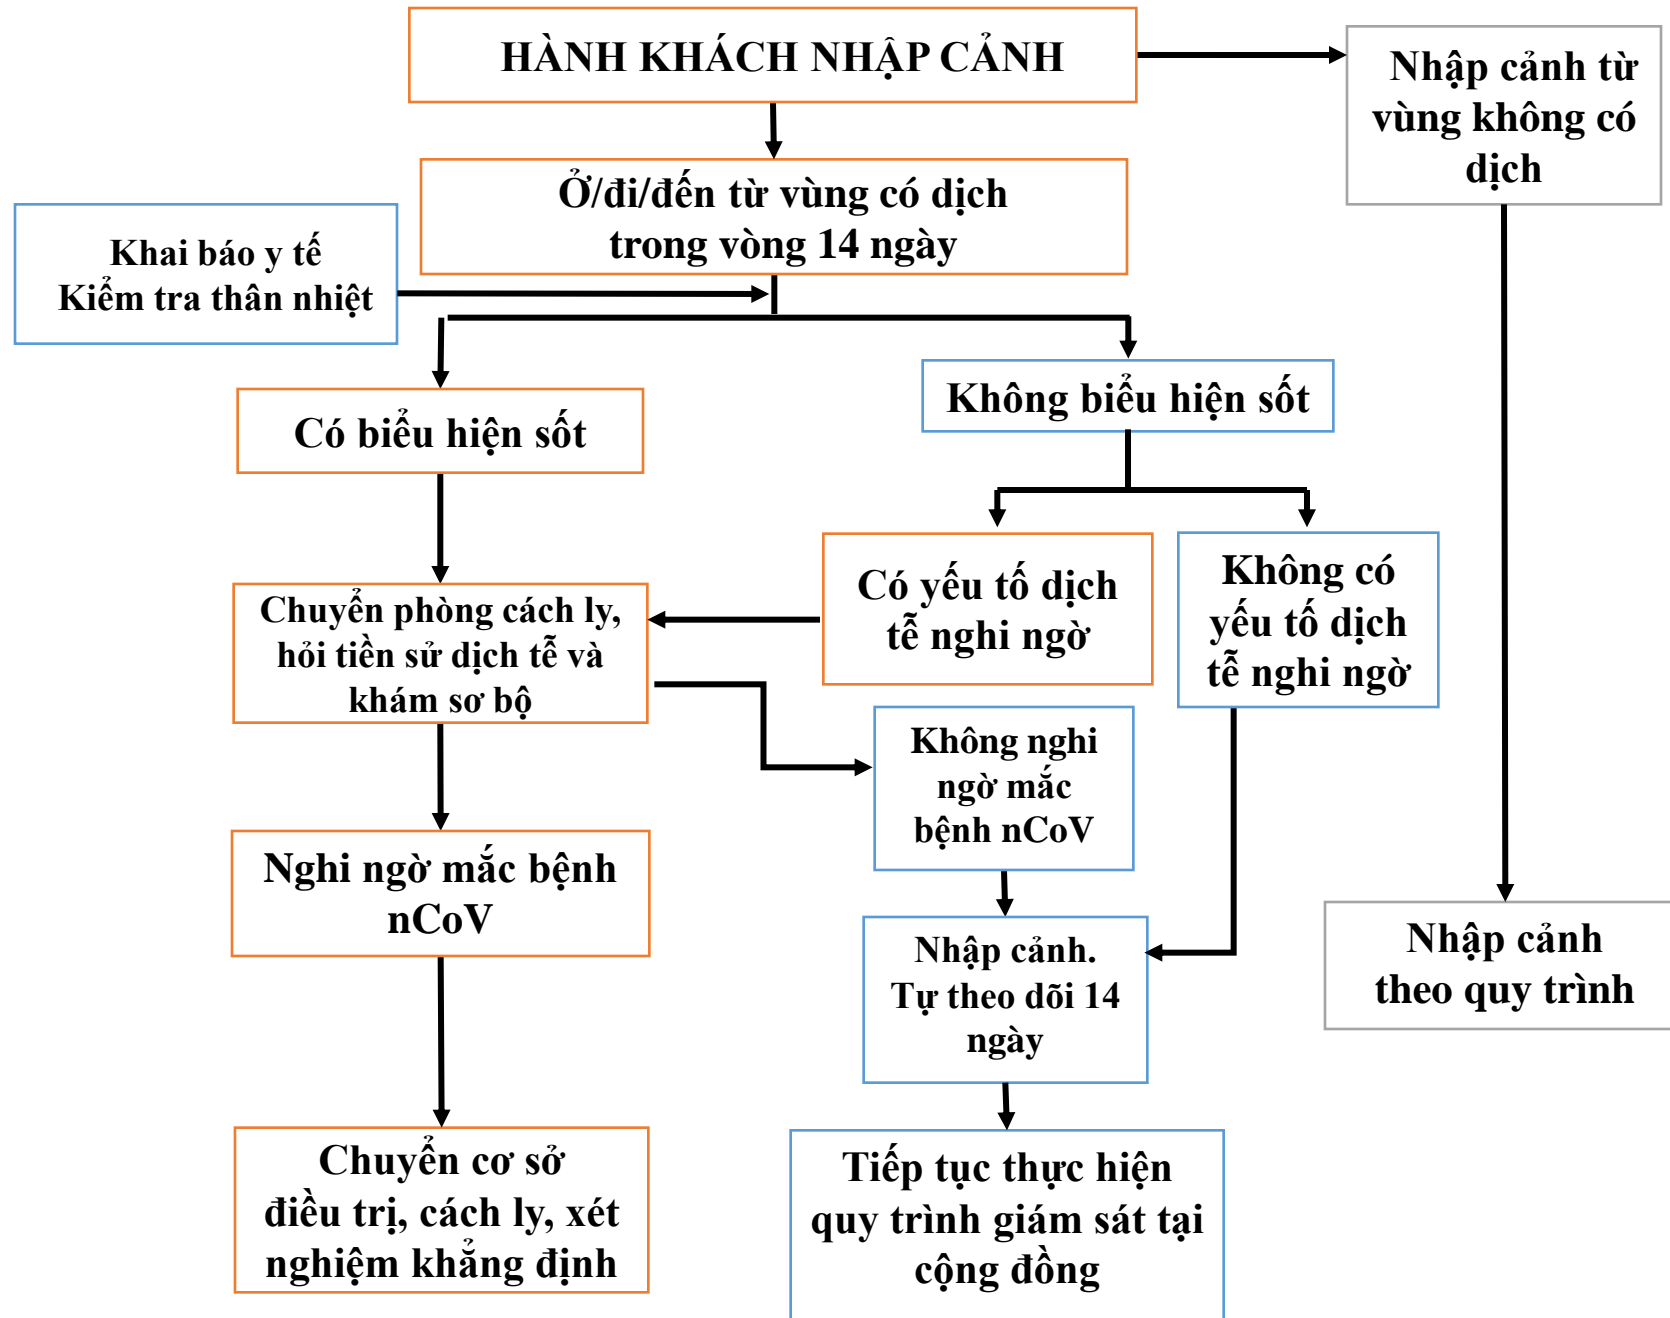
HÀNH KHÁCH NHẬP CẢNH

Nhập cảnh từ vùng không có dịch

Ở/đi/đến từ vùng có dịch trong vòng 14 ngày

Khai báo y tế
Kiểm tra thân nhiệt

Có biểu hiện sốt

Không biểu hiện sốt

Có yếu tố dịch tễ nghi ngờ

Không có yếu tố dịch tễ nghi ngờ

Chuyển phòng cách ly, hỏi tiền sử dịch tễ và khám sơ bộ

Không nghi ngờ mắc bệnh nCoV

Nghi ngờ mắc bệnh nCoV

Nhập cảnh. Tự theo dõi 14 ngày

Nhập cảnh theo quy trình

Chuyển cơ sở điều trị, cách ly, xét nghiệm khẳng định

Tiếp tục thực hiện quy trình giám sát tại cộng đồng